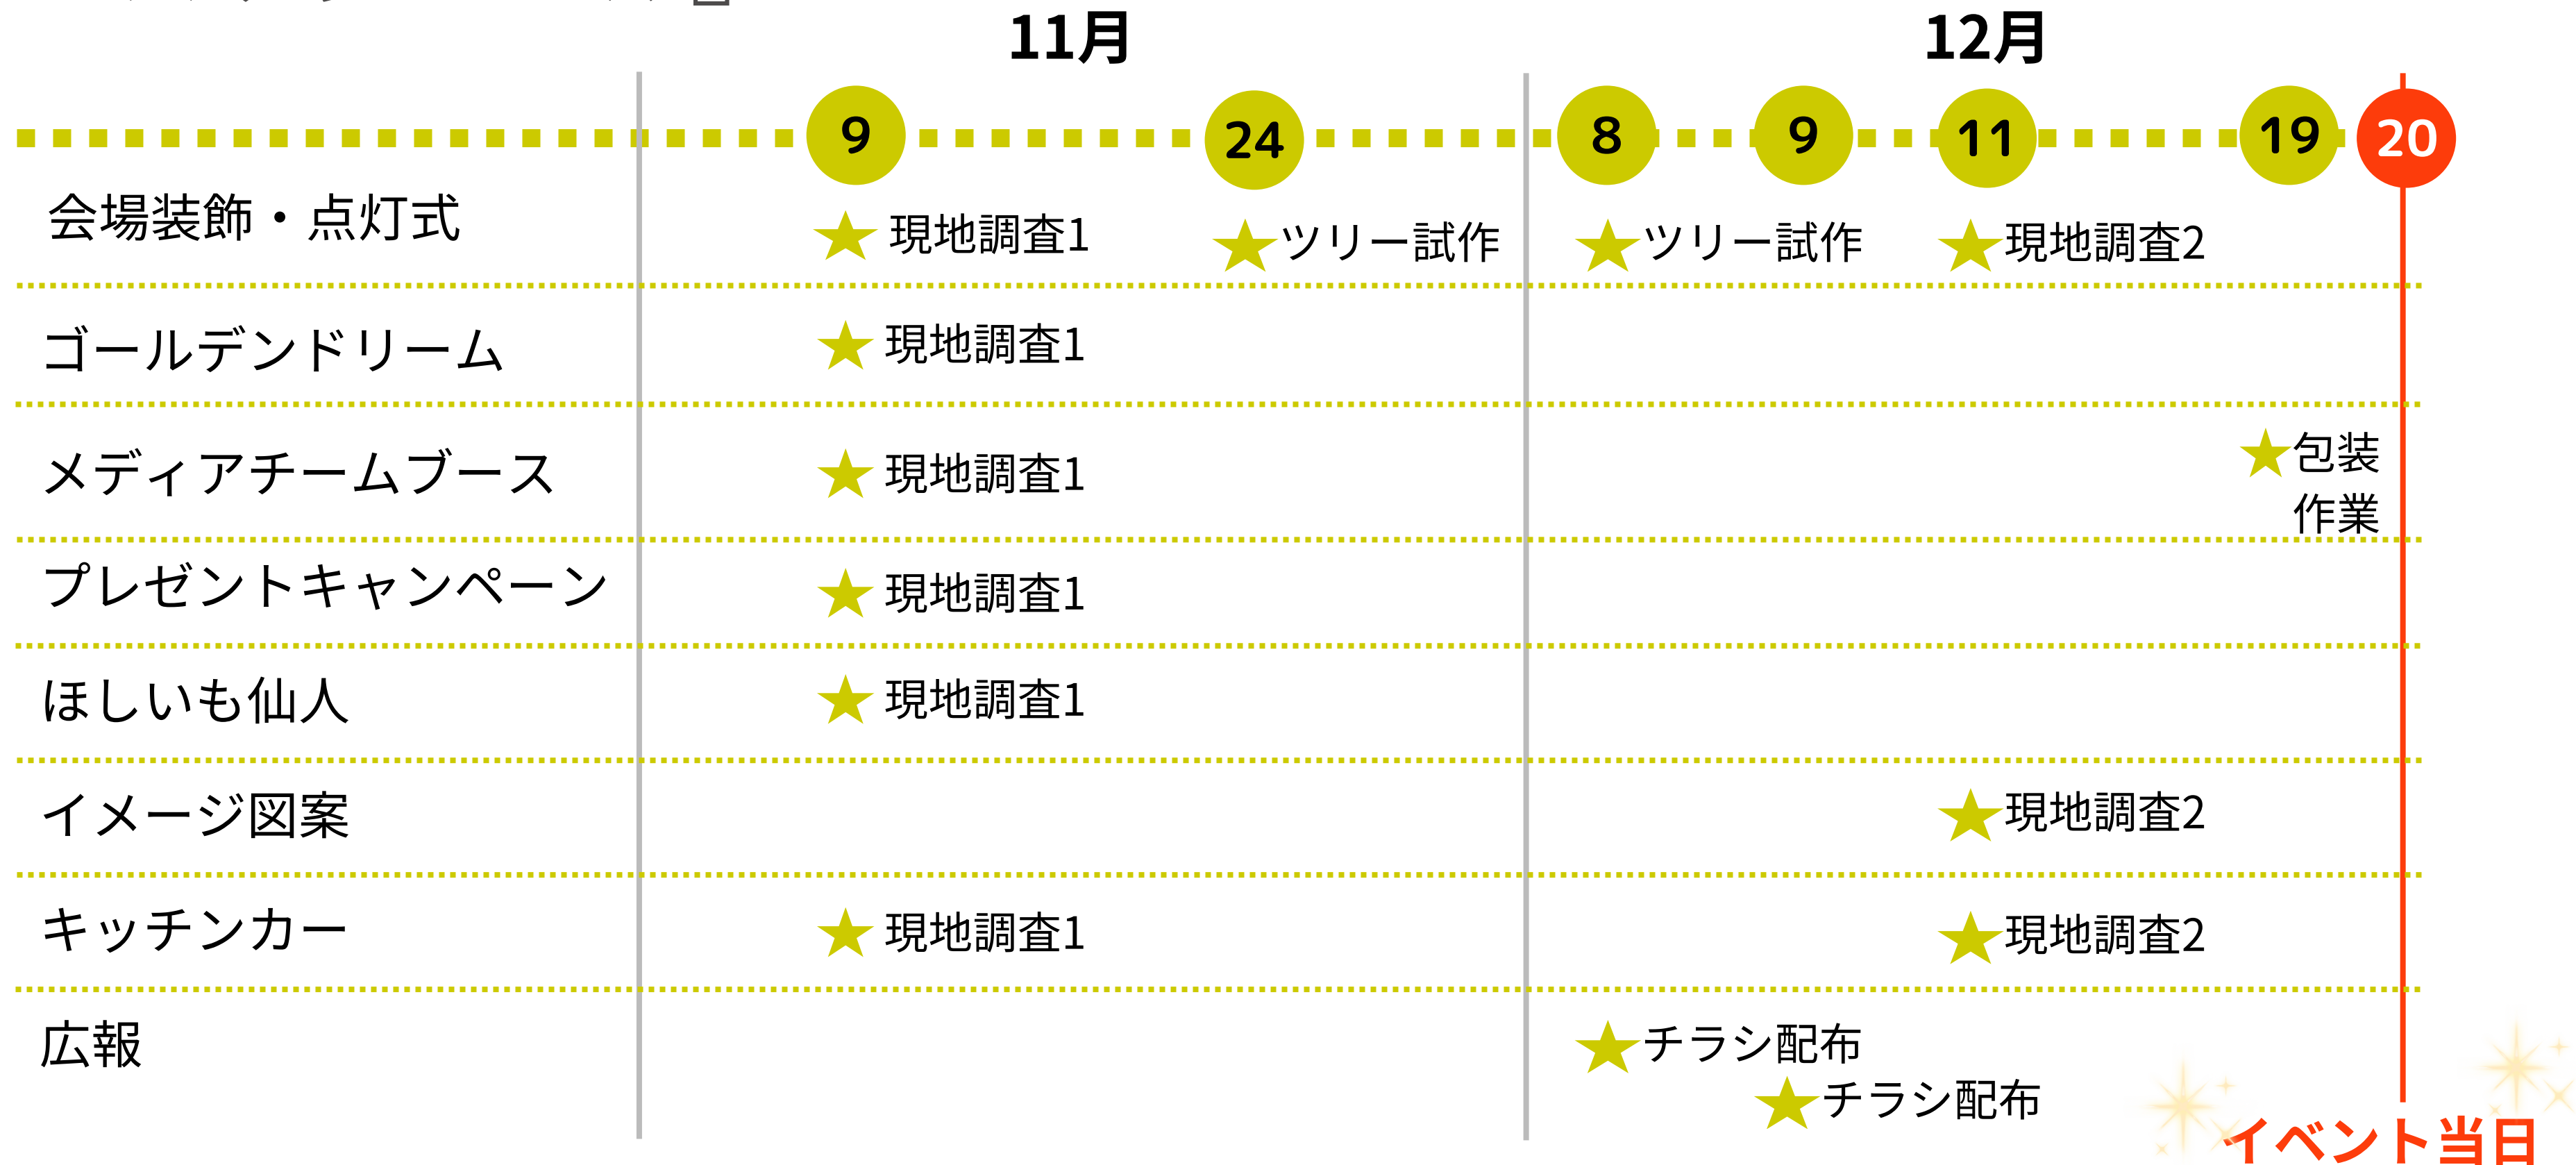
11月

12月

9 24 8 9 11 19 20

| | | | | | | | |
|---|---|---|---|---|---|---|---|
| 会場装飾・点灯式 | ★現地調査1 | ★ツリー試作 | ★ツリー試作 | | ★現地調査2 | | |
| ゴールデンドリーム | ★現地調査1 | | | | | | |
| メディアチームブース | ★現地調査1 | | | | | ★包装作業 | |
| プレゼントキャンペーン | ★現地調査1 | | | | | | |
| ほしいも仙人 | ★現地調査1 | | | | | | |
| イメージ図案 | | | | | ★現地調査2 | | |
| キッチンカー | ★現地調査1 | | | | ★現地調査2 | | |
| 広報 | | | ★チラシ配布 | ★チラシ配布 | | | |

イベント当日